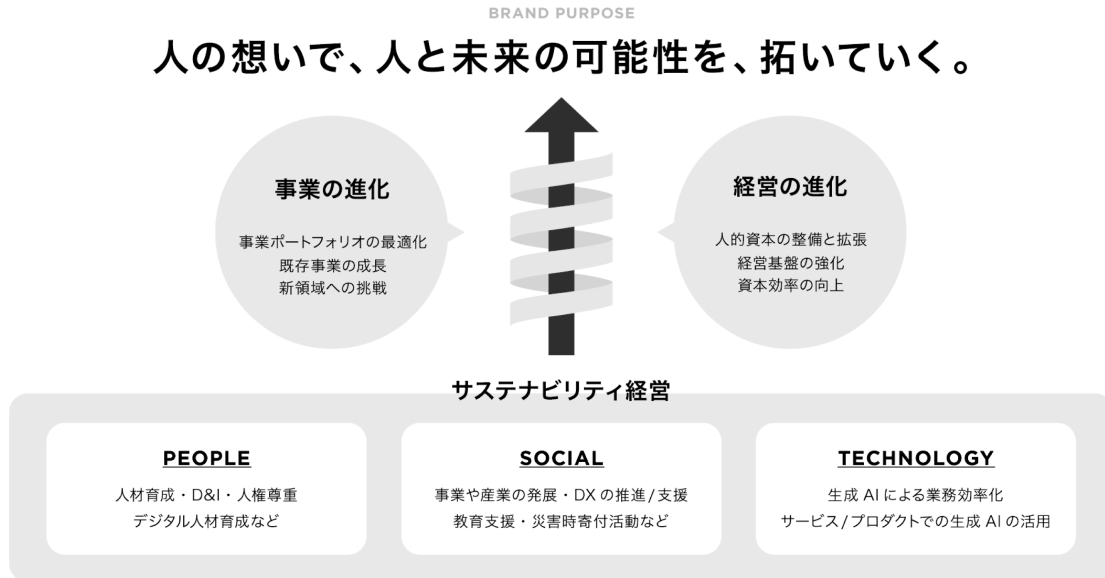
BRAND PURPOSE

人の想いで、人と未来の可能性を、拓いていく。

事業の進化

事業ポートフォリオの最適化
既存事業の成長
新領域への挑戦

経営の進化

人的資本の整備と拡張
経営基盤の強化
資本効率の向上

サステナビリティ経営

PEOPLE

人材育成・D&I・人権尊重
デジタル人材育成など

SOCIAL

事業や産業の発展・DX の推進 / 支援
教育支援・災害時寄付活動など

TECHNOLOGY

生成 AI による業務効率化
サービス/プロダクトでの生成 AI の活用